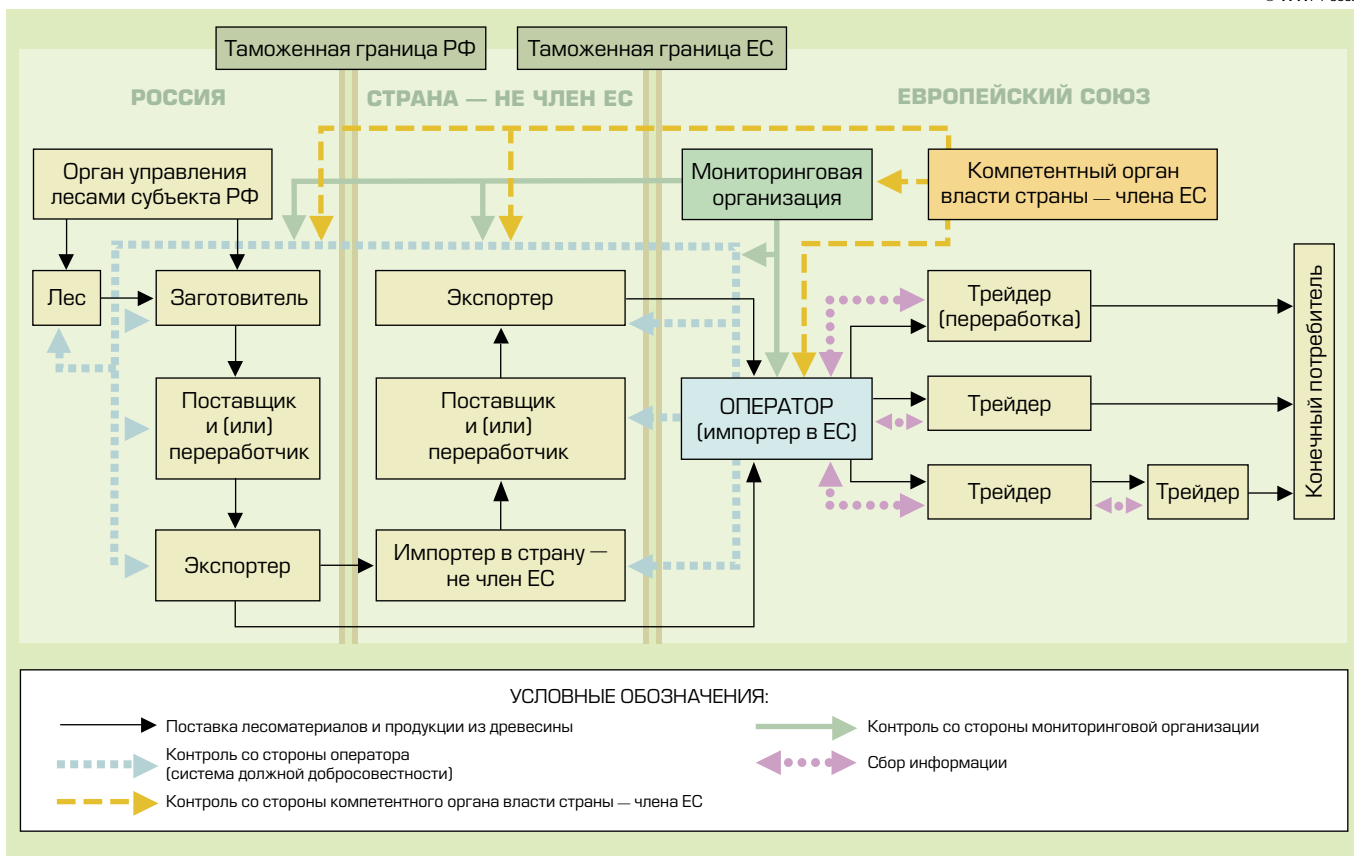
Таможенная граница РФ

Таможенная граница ЕС

РОССИЯ

СТРАНА — НЕ ЧЛЕН ЕС

ЕВРОПЕЙСКИЙ СОЮЗ

Орган управления лесами субъекта РФ

Мониторинговая организация

Компетентный орган власти страны — члена ЕС

Лес

Заготовитель

Экспортер

Трейдер (переработка)

Конечный потребитель

Поставщик и (или) переработчик

Поставщик и (или) переработчик

ОПЕРАТОР (импортер в ЕС)

Трейдер

Трейдер

Трейдер

Экспортер

Импортер в страну — не член ЕС

УСЛОВНЫЕ ОБОЗНАЧЕНИЯ:

Поставка лесоматериалов и продукции из древесины

Контроль со стороны мониторинговой организации

Контроль со стороны оператора (система должной добросовестности)

Сбор информации

Контроль со стороны компетентного органа власти страны — члена ЕС